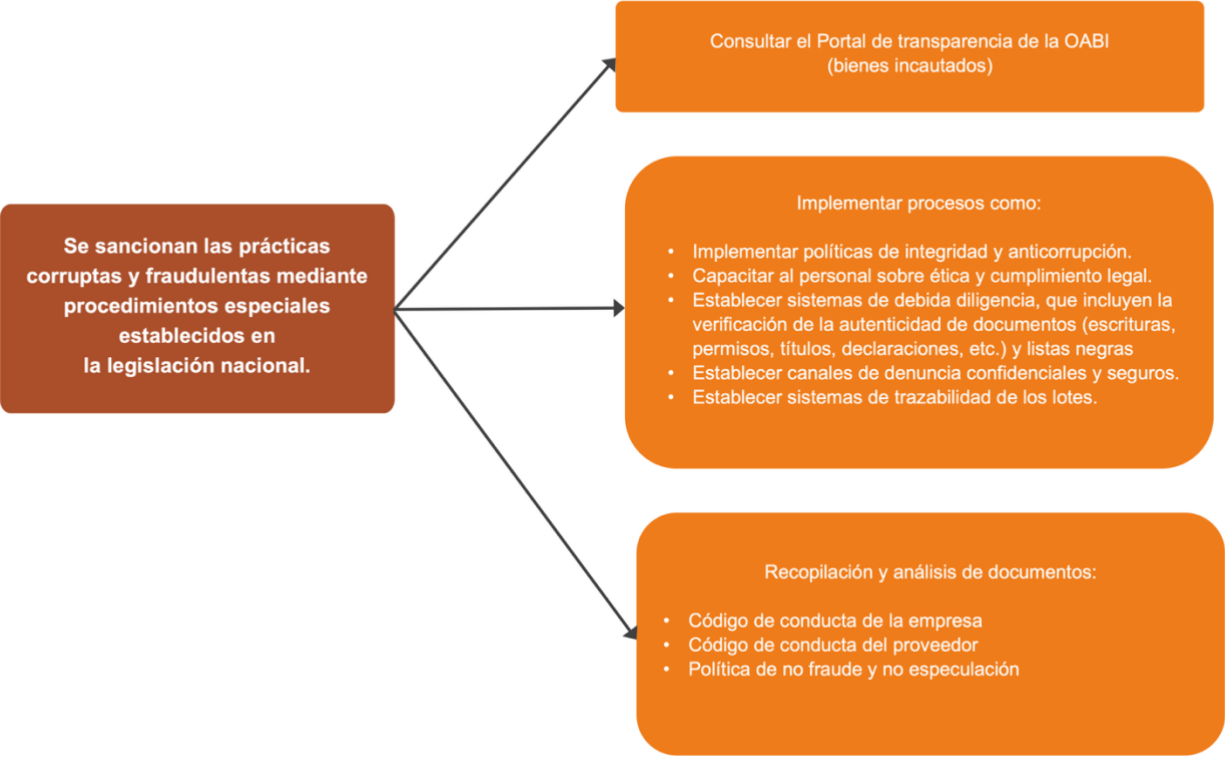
Se sancionan las prácticas corruptas y fraudulentas mediante procedimientos especiales establecidos en la legislación nacional.

Consultar el Portal de transparencia de la OABI (bienes incautados)

Implementar procesos como:

- Implementar políticas de integridad y anticorrupción.
- Capacitar al personal sobre ética y cumplimiento legal.
- Establecer sistemas de debida diligencia, que incluyen la verificación de la autenticidad de documentos (escrituras, permisos, títulos, declaraciones, etc.) y listas negras
- Establecer canales de denuncia confidenciales y seguros.
- Establecer sistemas de trazabilidad de los lotes.

Recopilación y análisis de documentos:

- Código de conducta de la empresa
- Código de conducta del proveedor
- Política de no fraude y no especulación